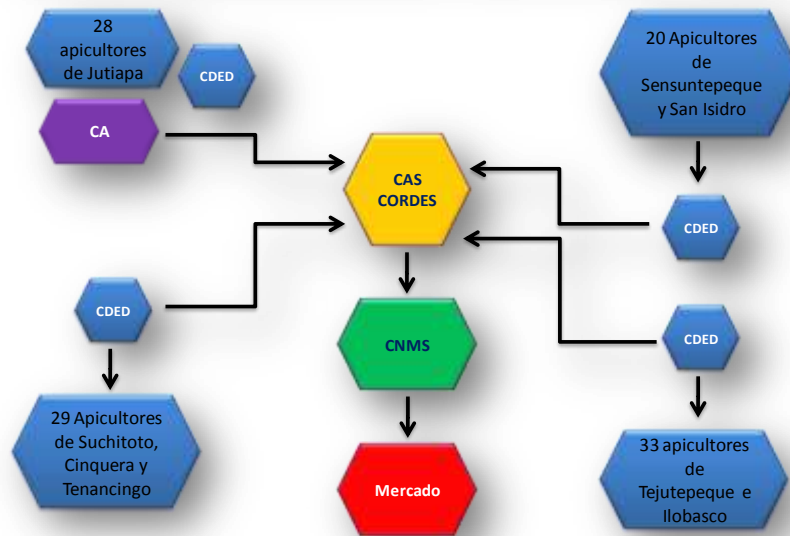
28 apicultores de Jutiapa

CDED

CA

20 Apicultores de Sensuntepeque y San Isidro

CAS CORDES

CDED

CDED

CNMS

CDED

29 Apicultores de Suchitoto, Cinquera y Tenancingo

Mercado

33 apicultores de Tejutepeque e Ilobasco